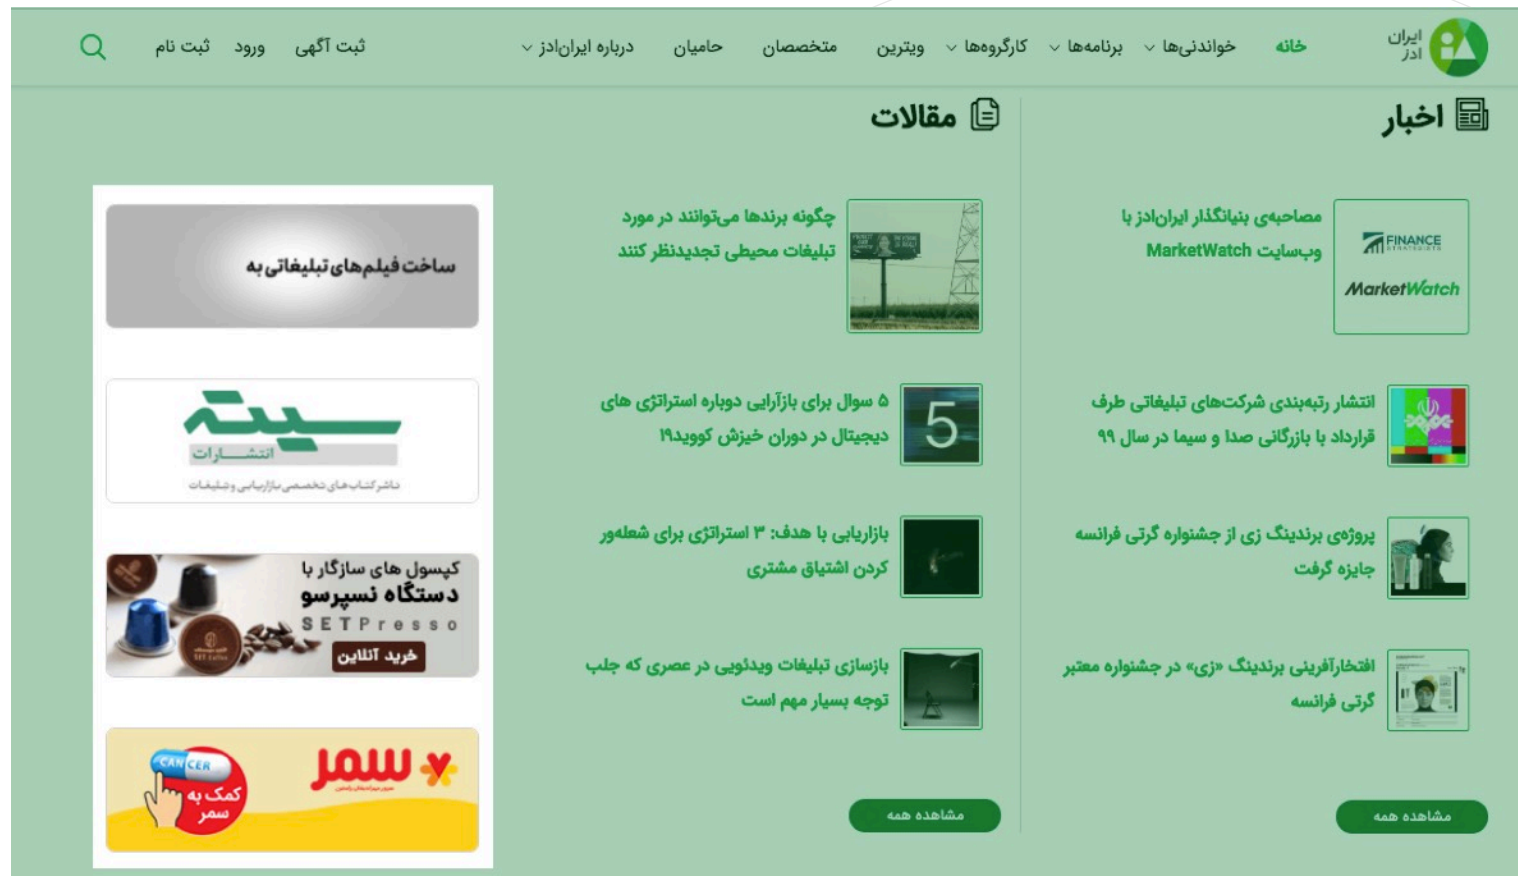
ایران ادز
خانه
خواندنی‌ها
برنامه‌ها
کارگروه‌ها
ویترین
متخصصان
حامیان
درباره ایران‌ادز
ثبت آگهی
ورود
ثبت نام

اخبار

FINANCE
MarketWatch
مصاحبه‌ی بنیانگذار ایران‌ادز با وب‌سایت MarketWatch

انتشار رتبه‌بندی شرکت‌های تبلیغاتی طرف قرارداد با بازرگانی صدا و سیما در سال ۹۹

پروژه‌ی برندینگ زی از جشنواره گرتی فرانسه جایزه گرفت

افتخارآفرینی برندینگ «زی» در جشنواره معتبر گرتی فرانسه

مشاهده همه

مقالات

چگونه برندها می‌توانند در مورد تبلیغات محیطی تجدیدنظر کنند

5
۵ سوال برای بازآرایی دوباره استراتژی های دیجیتال در دوران خیزش کووید۱۹

بازاریابی با هدف: ۳ استراتژی برای شعله‌ور کردن اشتیاق مشتری

بازسازی تبلیغات ویدئویی در عصری که جلب توجه بسیار مهم است

مشاهده همه

ساخت فیلم‌های تبلیغاتی به

سیته
انتشارات
ناشر کتاب های تخصصی بازاریابی و تبلیغات

کپسول های سازگار با
دستگاه نسپرسو
SETPresso
خرید آنلاین

سمر
CANCER
کمک به سمر